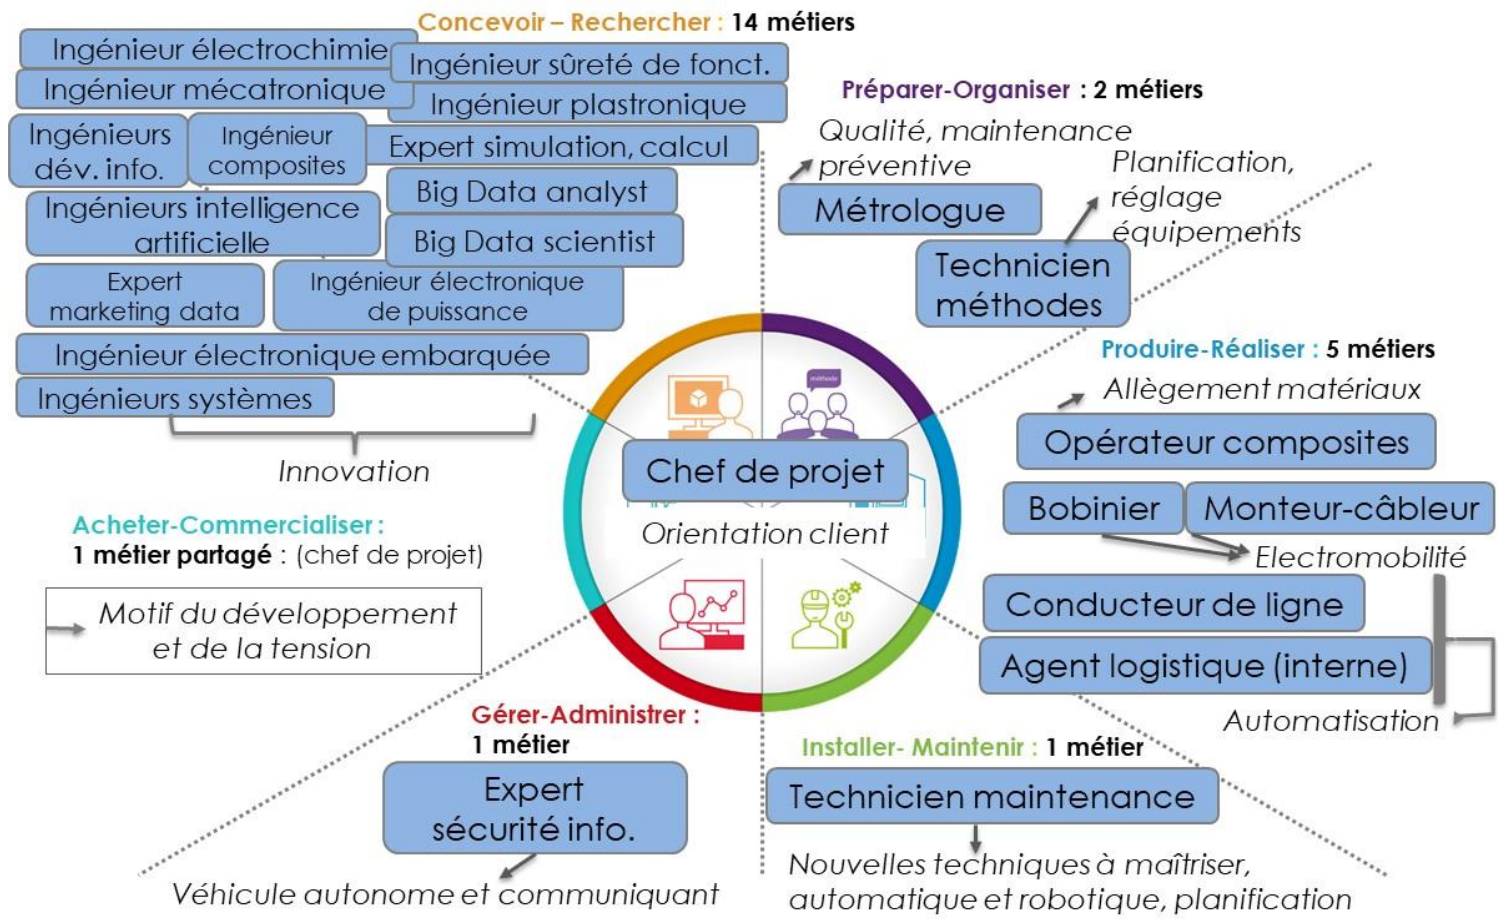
Concevoir – Rechercher : 14 métiers

Ingénieur électrochimie

Ingénieur sûreté de fonct.

Ingénieur mécatronique

Ingénieur plastronique

Ingénieurs dév. info.

Ingénieur composites

Expert simulation, calcul

Ingénieurs intelligence artificielle

Big Data analyst

Big Data scientist

Expert marketing data

Ingénieur électronique de puissance

Ingénieur électronique embarquée

Ingénieurs systèmes

Innovation

Préparer-Organiser : 2 métiers

Qualité, maintenance préventive

Métrologue

Planification, réglage équipements

Technicien méthodes

Produire-Réaliser : 5 métiers

Allègement matériaux

Opérateur composites

Bobinier

Monteur-câbleur

Electromobilité

Conducteur de ligne

Agent logistique (interne)

Automatisation

méthode

Chef de projet

Orientation client

Acheter-Commercialiser : 1 métier partagé : (chef de projet)

Motif du développement et de la tension

Gérer-Administrer : 1 métier

Expert sécurité info.

Véhicule autonome et communiquant

Installer- Maintenir : 1 métier

Technicien maintenance

Nouvelles techniques à maîtriser, automatique et robotique, planification